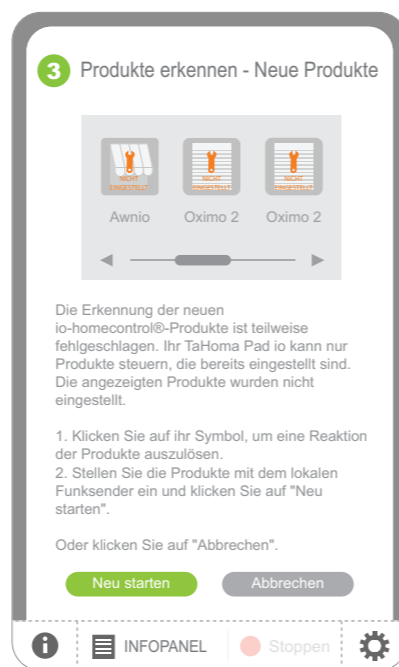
3 Produkte erkennen - Neue Produkte

NICHT EINGESTELLT
Awnio

NICHT EINGESTELLT
Oximo 2

NICHT EINGESTELLT
Oximo 2

Die Erkennung der neuen io-homecontrol®-Produkte ist teilweise fehlgeschlagen. Ihr TaHoma Pad io kann nur Produkte steuern, die bereits eingestellt sind. Die angezeigten Produkte wurden nicht eingestellt.

1. Klicken Sie auf ihr Symbol, um eine Reaktion der Produkte auszulösen.
2. Stellen Sie die Produkte mit dem lokalen Funksender ein und klicken Sie auf "Neu starten".

Oder klicken Sie auf "Abbrechen".

Neu starten
Abbrechen

INFOPANEL
Stoppen